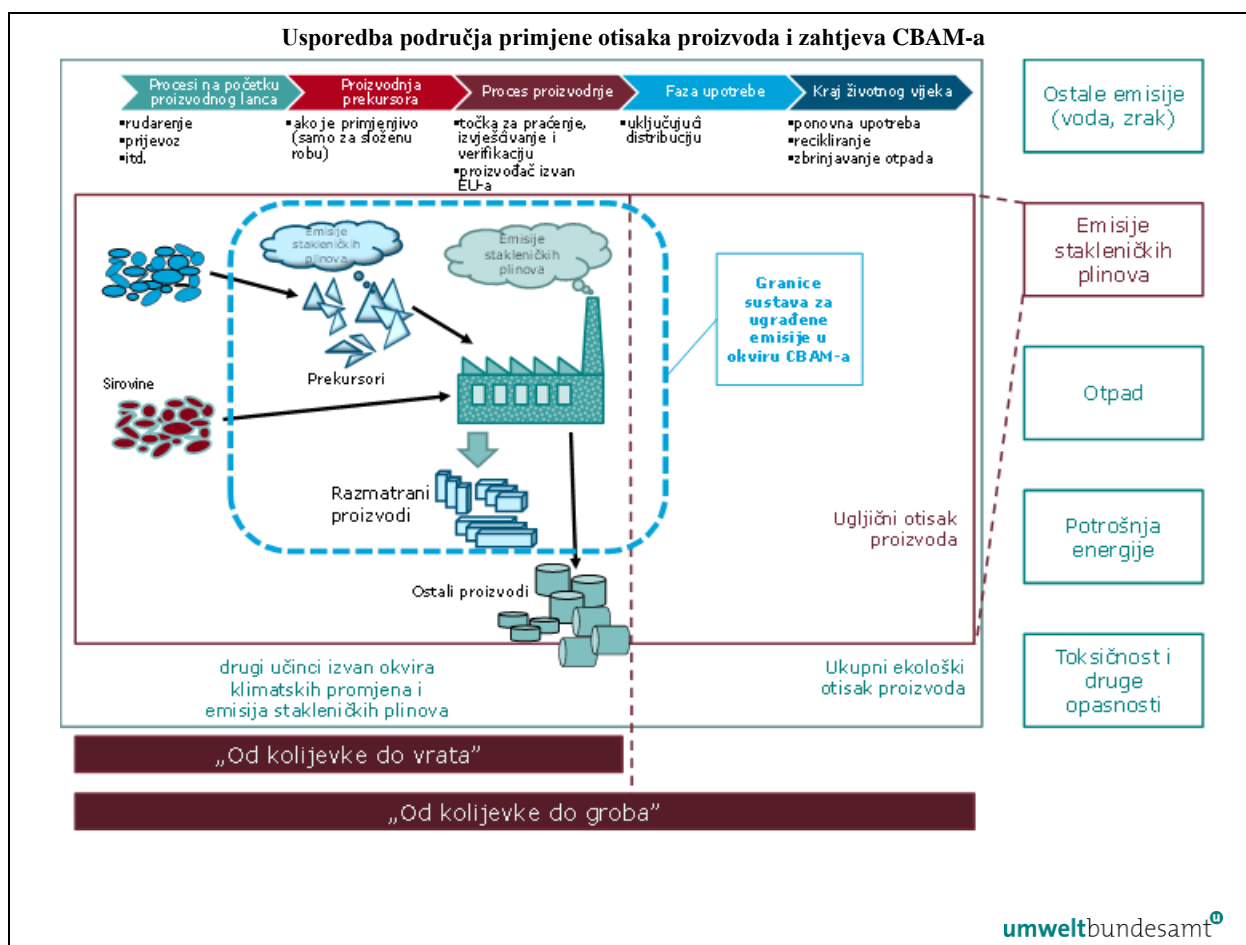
Usporedba područja primjene otisaka proizvoda i zahtjeva CBAM-a

Procesi na početku proizvodnog lanca
Proizvodnja prekursora
Proces proizvodnje
Faza upotrebe
Kraj životnog vijeka

▪rudarenje
▪prijevoz
▪itd.

▪ako je primjenjivo (samo za složenu robu)

▪točka za praćenje, izvješćivanje i verifikaciju
▪proizvođač izvan EU-a

▪uključujući distribuciju

▪ponovna upotreba
▪recikliranje
▪zbrinjavanje otpada

Ostale emisije (voda, zrak)

Emisije stakleničkih plinova

Otpad

Potrošnja energije

Toksičnost i druge opasnosti

Emisije stakleničkih plinova

Emisije stakleničkih plinova

Sirovine

Prekursori

Razmatrani proizvodi

Ostali proizvodi

Granice sustava za ugrađene emisije u okviru CBAM-a

Ugljični otisak proizvoda

drugi učinci izvan okvira klimatskih promjena i emisija stakleničkih plinova

Ukupni ekološki otisak proizvoda

„Od kolijevke do vrata"

„Od kolijevke do groba"

umweltbundesamt